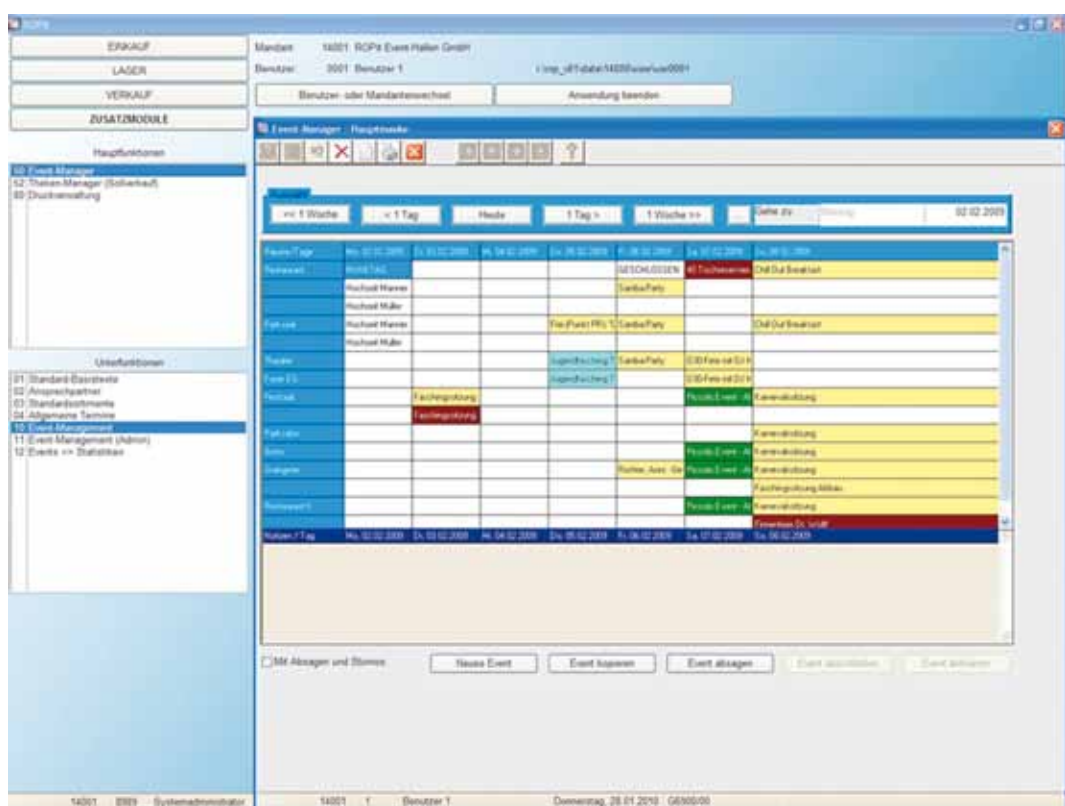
ROPS

EINKAUF

LAGER

VERKAUF

ZUSATZMODULE

Hauptfunktionen

50 Event-Manager
52 Theken-Manager (Selbstverkauf)
80 Druckverwaltung

Mandant: 14001 ROPit Event-Hallen GmbH

Benutzer: 3001 Benutzer 1

Benutzer- oder Mandantenwechsel

Anwendung beenden

Event-Manager - Hauptmaske

<< 1 Woche

<< 1 Tag

Heute

1 Tag >

1 Woche >>

Gehe zu:

02.02.2009

| Räume/Tage | Mo. 02.02.2009 | Di. 03.02.2009 | Mi. 04.02.2009 | Do. 05.02.2009 | Fr. 06.02.2009 | Sa. 07.02.2009 | So. 08.02.2009 |
|---|---|---|---|---|---|---|---|
| Restaurant | RUHETAG | | | | GESCHLOSSEN | 40 Tischreservier. | Chill Out Breakfast |
| | Hochzeit Manner | | | | Samba Party | | |
| | Hochzeit Müller | | | | | | |
| Parkview | Hochzeit Manner | | | Fire (Punkt PR) 1 | Samba Party | | Chill Out Breakfast |
| | Hochzeit Müller | | | | | | |
| Theater | | | | Jugendbuchung 1 | Samba Party | D30 Feier mit DJ H | |
| Foyer EG | | | | Jugendbuchung 1 | | D30 Feier mit DJ H | |
| Festsaal | | Faschingssitzung | | | | Rozalo Event - A | Karnevalsitzung |
| | | Faschingssitzung | | | | | |
| Parkview | | | | | | | Karnevalsitzung |
| Arena | | | | | | Rozalo Event - A | Karnevalsitzung |
| Orangerie | | | | | Rothe, Aver, Ge | Rozalo Event - A | Karnevalsitzung |
| | | | | | | | Faschingssitzung Abbau |
| Restaurant II | | | | | | Rozalo Event - A | Karnevalsitzung |
| | | | | | | | Firmenfeier Dr. Wolff |
| Notizen / Tag | Mo. 02.02.2009 | Di. 03.02.2009 | Mi. 04.02.2009 | Do. 05.02.2009 | Fr. 06.02.2009 | Sa. 07.02.2009 | So. 08.02.2009 |

Unterfunktionen

01 Standard-Basistexte
02 Ansprechpartner
03 Standardsortimente
04 Allgemeine Termine
10 Event-Management
11 Event-Management (Admin)
12 Events >> Statistiken

Mit Absagen und Stornos

Neues Event

Event kopieren

Event absagen

Event abschließen

Event aktivieren

14001 8989 Systemadministrator

14001 1 Benutzer 1

Donnerstag, 28.01.2010 G6500/00